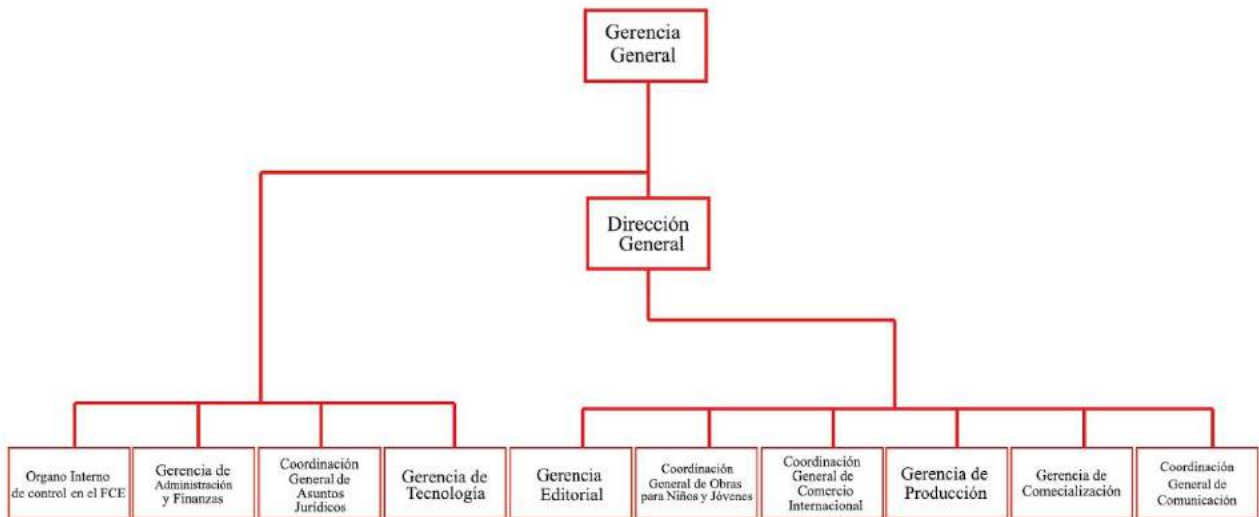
Gerencia General

Dirección General

Organo Interno de control en el FCE

Gerencia de Administración y Finanzas

Coordinación General de Asuntos Jurídicos

Gerencia de Tecnología

Gerencia Editorial

Coordinación General de Obras para Niños y Jóvenes

Coordinación General de Comercio Internacional

Gerencia de Producción

Gerencia de Comecialización

Coordinación General de Comunicación